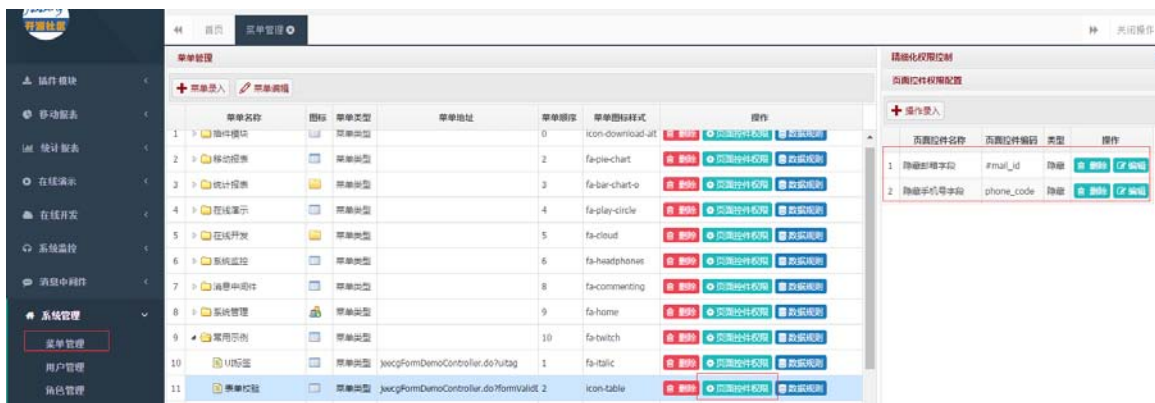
开源社区

插件模块
移动报表
统计报表
在线演示
在线开发
系统监控
消息中间件
系统管理
菜单管理
用户管理
角色管理

首页 菜单管理

关闭操作

菜单管理

菜单录入 菜单编辑

| | 菜单名称 | 图标 | 菜单类型 | 菜单地址 | 菜单顺序 | 菜单图标样式 | 操作 |
|---|---|---|---|---|---|---|---|
| 1 | 插件模块 | | 菜单类型 | | 0 | icon-download-alt | 删除 页面控件权限 数据规则 |
| 2 | 移动报表 | | 菜单类型 | | 2 | fa-pie-chart | 删除 页面控件权限 数据规则 |
| 3 | 统计报表 | | 菜单类型 | | 3 | fa-bar-chart-o | 删除 页面控件权限 数据规则 |
| 4 | 在线演示 | | 菜单类型 | | 4 | fa-play-circle | 删除 页面控件权限 数据规则 |
| 5 | 在线开发 | | 菜单类型 | | 5 | fa-cloud | 删除 页面控件权限 数据规则 |
| 6 | 系统监控 | | 菜单类型 | | 6 | fa-headphones | 删除 页面控件权限 数据规则 |
| 7 | 消息中间件 | | 菜单类型 | | 8 | fa-commenting | 删除 页面控件权限 数据规则 |
| 8 | 系统管理 | | 菜单类型 | | 9 | fa-home | 删除 页面控件权限 数据规则 |
| 9 | 常用示例 | | 菜单类型 | | 10 | fa-twitch | 删除 页面控件权限 数据规则 |
| 10 | UI标签 | | 菜单类型 | jeecgFormDemoController.do?uitag | 1 | fa-italic | 删除 页面控件权限 数据规则 |
| 11 | 表单校验 | | 菜单类型 | jeecgFormDemoController.do?formValid | 2 | icon-table | 删除 页面控件权限 数据规则 |

精细化权限控制

页面控件权限配置

操作录入

| | 页面控件名称 | 页面控件编码 | 类型 | 操作 |
|---|---|---|---|---|
| 1 | 隐藏邮箱字段 | #mail_id | 隐藏 | 删除 编辑 |
| 2 | 隐藏手机号字段 | phone_code | 隐藏 | 删除 编辑 |